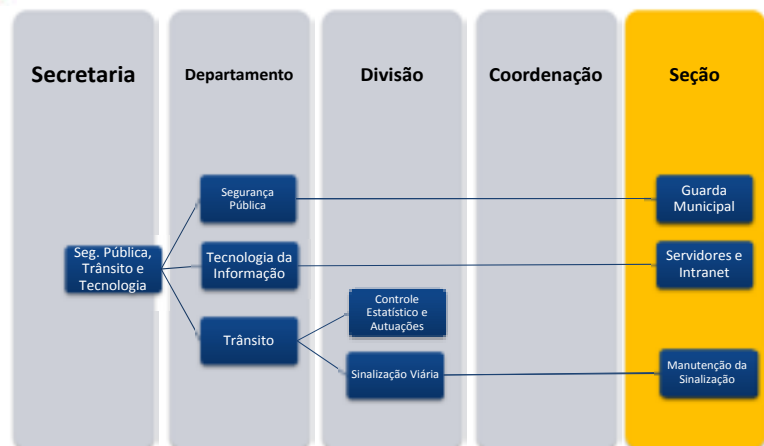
Secretaria

Departamento

Divisão

Coordenação

Seção

Seg. Pública, Trânsito e Tecnologia

Segurança Pública

Tecnologia da Informação

Trânsito

Controle Estatístico e Autuações

Sinalização Viária

Guarda Municipal

Servidores e Intranet

Manutenção da Sinalização